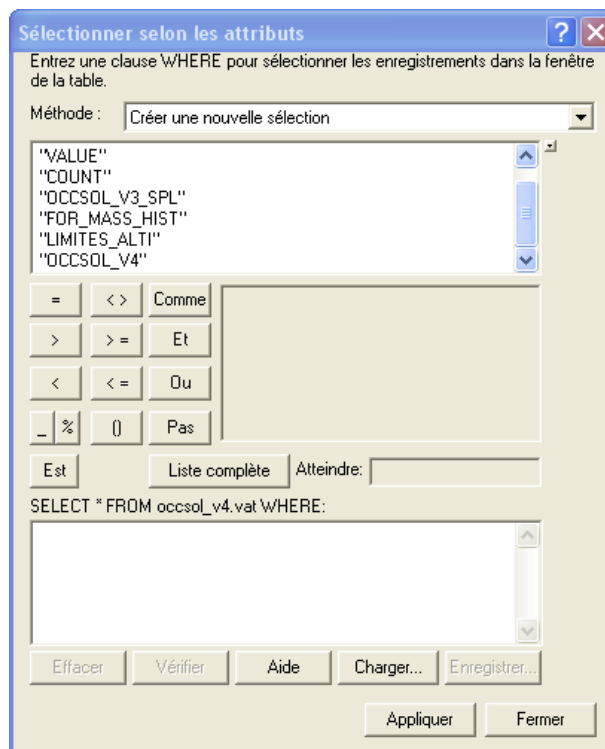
Sélectionner selon les attributs

Entrez une clause WHERE pour sélectionner les enregistrements dans la fenêtre de la table.

Méthode : Créer une nouvelle sélection

"VALUE"
"COUNT"
"OCCSOL_V3_SPL"
"FOR_MASS_HIST"
"LIMITES_ALTI"
"OCCSOL_V4"

=
<>
Comme
>
>=
Et
<
<=
Ou
_
%
()
Pas
Est
Liste complète
Atteindre:

SELECT * FROM occsol_v4.vat WHERE:

Effacer
Vérifier
Aide
Charger...
Enregistrer...

Appliquer
Fermer